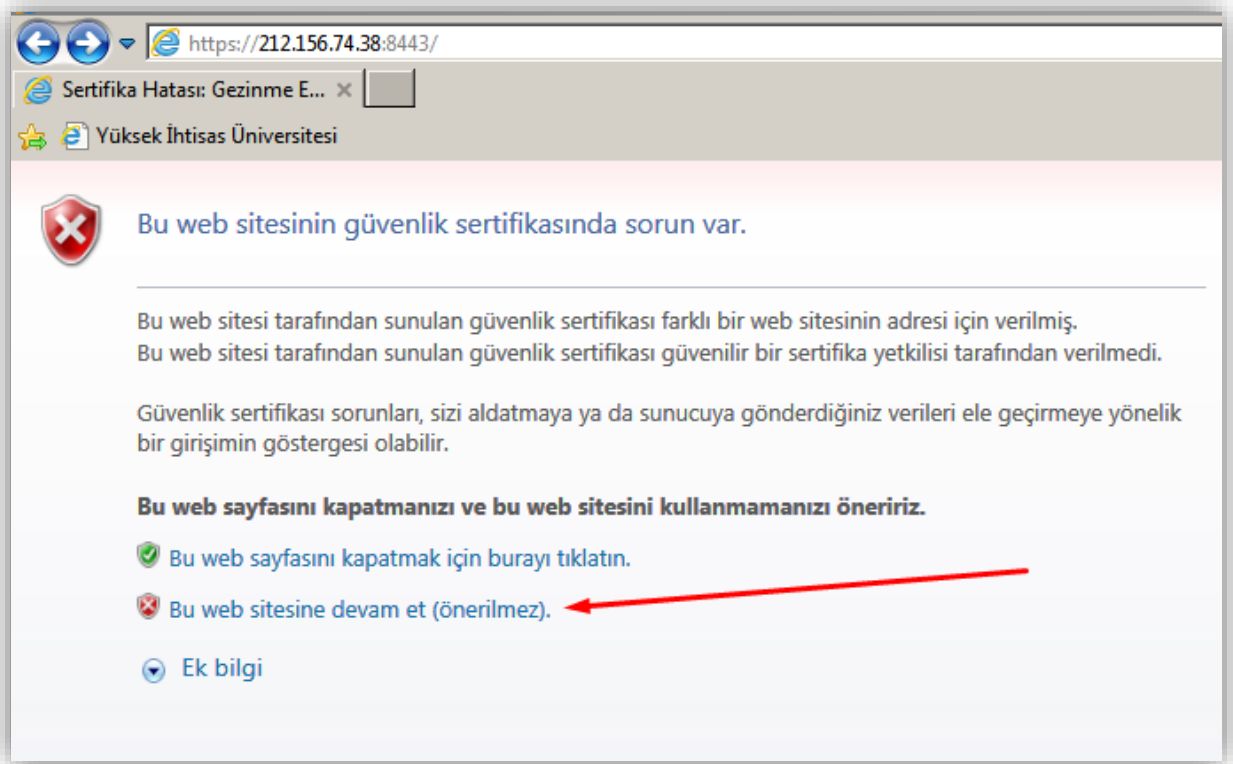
https://212.156.74.38:8443/

Sertifika Hatası: Gezinme E...

Yüksek İhtisas Üniversitesi

Bu web sitesinin güvenlik sertifikasında sorun var.

Bu web sitesi tarafından sunulan güvenlik sertifikası farklı bir web sitesinin adresi için verilmiş.
Bu web sitesi tarafından sunulan güvenlik sertifikası güvenilir bir sertifika yetkilisi tarafından verilmedi.

Güvenlik sertifikası sorunları, sizi aldatmaya ya da sunucuya gönderdiğiniz verileri ele geçirmeye yönelik bir girişimin göstergesi olabilir.

**Bu web sayfasını kapatmanızı ve bu web sitesini kullanmamanızı öneririz.**

Bu web sayfasını kapatmak için burayı tıklatın.

Bu web sitesine devam et (önerilmez).

Ek bilgi